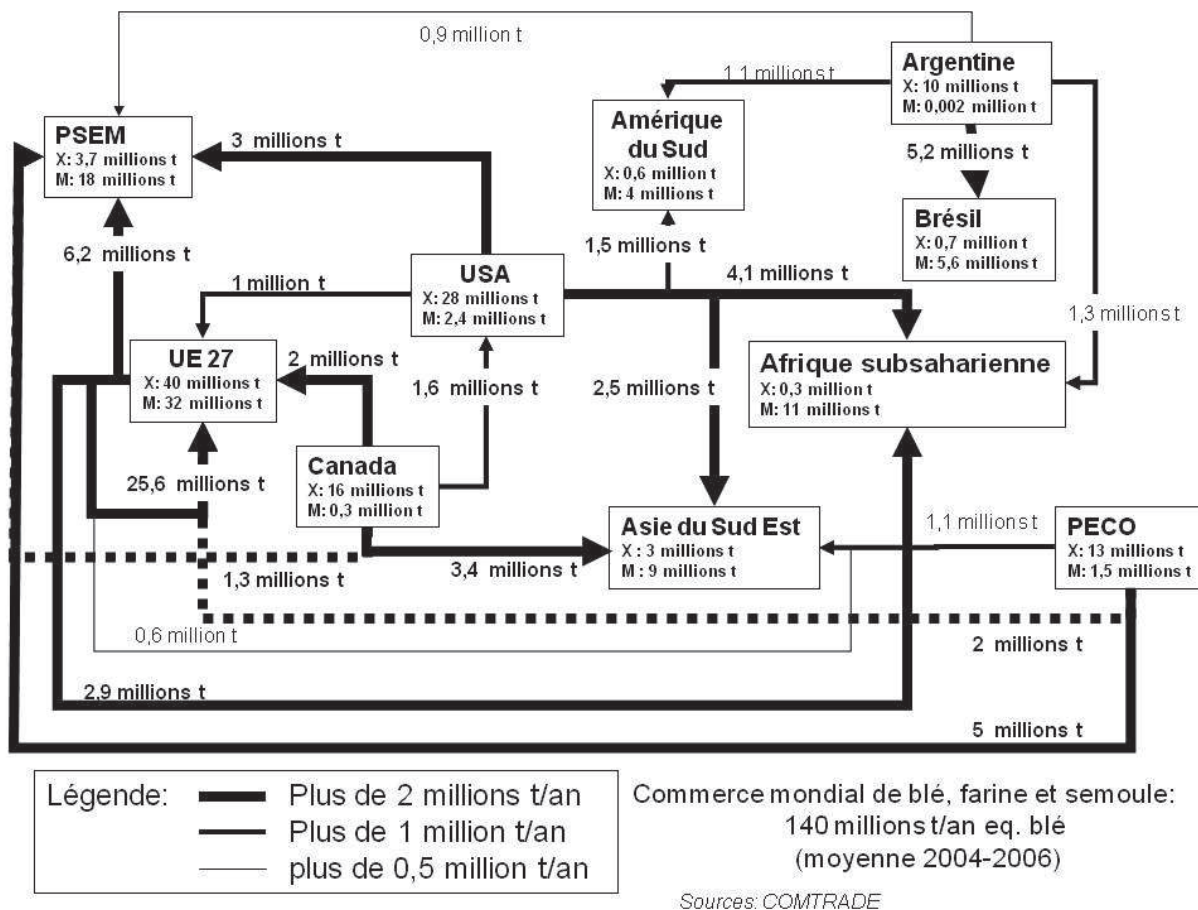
0,9 million t

Argentine
X: 10 millions t
M: 0,002 million t

1,1 millions t

Amérique du Sud
X: 0,6 million t
M: 4 millions t

5,2 millions t

Brésil
X: 0,7 million t
M: 5,6 millions t

PSEM
X: 3,7 millions t
M: 18 millions t

3 millions t

6,2 millions t

1,5 millions t

USA
X: 28 millions t
M: 2,4 millions t

4,1 millions t

1 million t

1,3 millions t

UE 27
X: 40 millions t
M: 32 millions t

2 millions t

1,6 millions t

2,5 millions t

Afrique subsaharienne
X: 0,3 million t
M: 11 millions t

Canada
X: 16 millions t
M: 0,3 million t

25,6 millions t

Asie du Sud Est
X : 3 millions t
M : 9 millions t

1,1 millions t

PECO
X: 13 millions t
M: 1,5 millions t

1,3 millions t

3,4 millions t

0,6 million t

2 millions t

2,9 millions t

5 millions t

Légende: Plus de 2 millions t/an
Plus de 1 million t/an
plus de 0,5 million t/an

Commerce mondial de blé, farine et semoule: 140 millions t/an eq. blé (moyenne 2004-2006)

Sources: COMTRADE